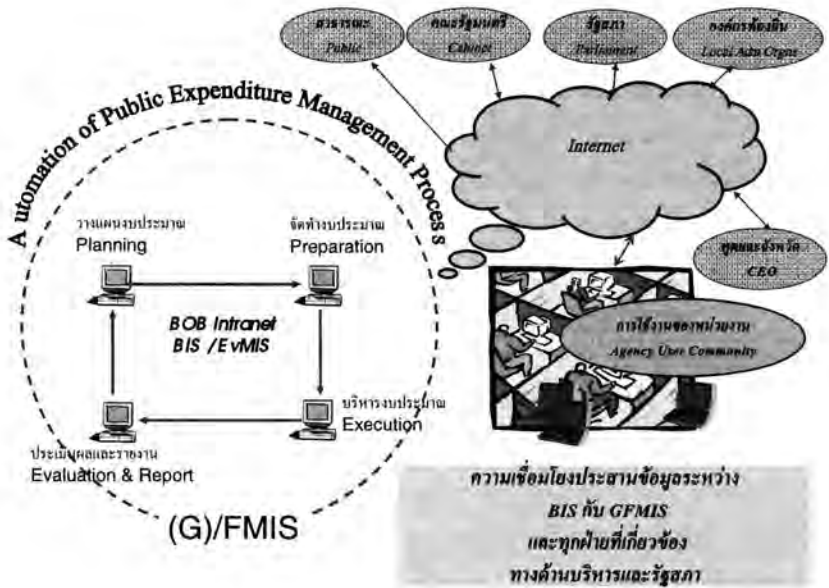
สาธารณะ
Public

คณะรัฐมนตรี
Cabinet

รัฐสภา
Parliament

องค์กรท้องถิ่น
Local Adm Organ

A utomation of Public Expenditure Management Process

Internet

ศูนย์และจังหวัด
CEO

วางแผนงบประมาณ
Planning

จัดทำงบประมาณ
Preparation

BOB Intranet
BIS /EvMIS

บริหารงบประมาณ
Execution

ประเมินผลและรายงาน
Evaluation & Report

การใช้งานของหน่วยงาน
Agency User Community

(G)/FMIS

ความเชื่อมโยงประสานข้อมูลระหว่าง
BIS กับ GFMIS
และทุกฝ่ายที่เกี่ยวข้อง
ทางด้านบริหารและรัฐสภา